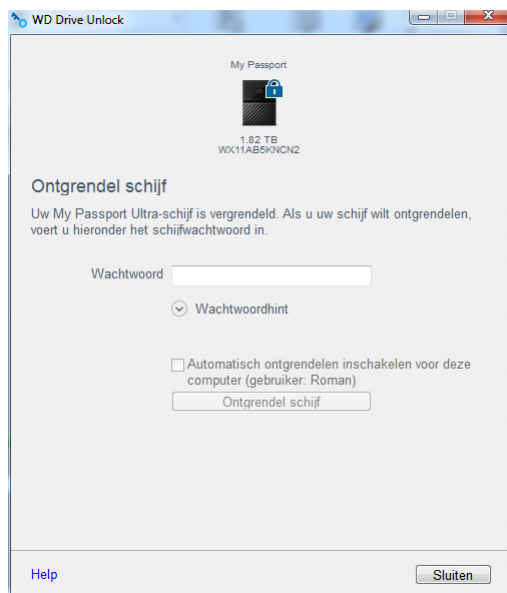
WD Drive Unlock

My Passport

1.82 TB
WX11AB5KNCN2

Ontgrendel schijf

Uw My Passport Ultra-schijf is vergrendeld. Als u uw schijf wilt ontgrendelen, voert u hieronder het schijfwachtwoord in.

Wachtwoord

Wachtwoordhint

Automatisch ontgrendelen inschakelen voor deze computer (gebruiker: Roman)

Ontgrendel schijf

Help

Sluiten